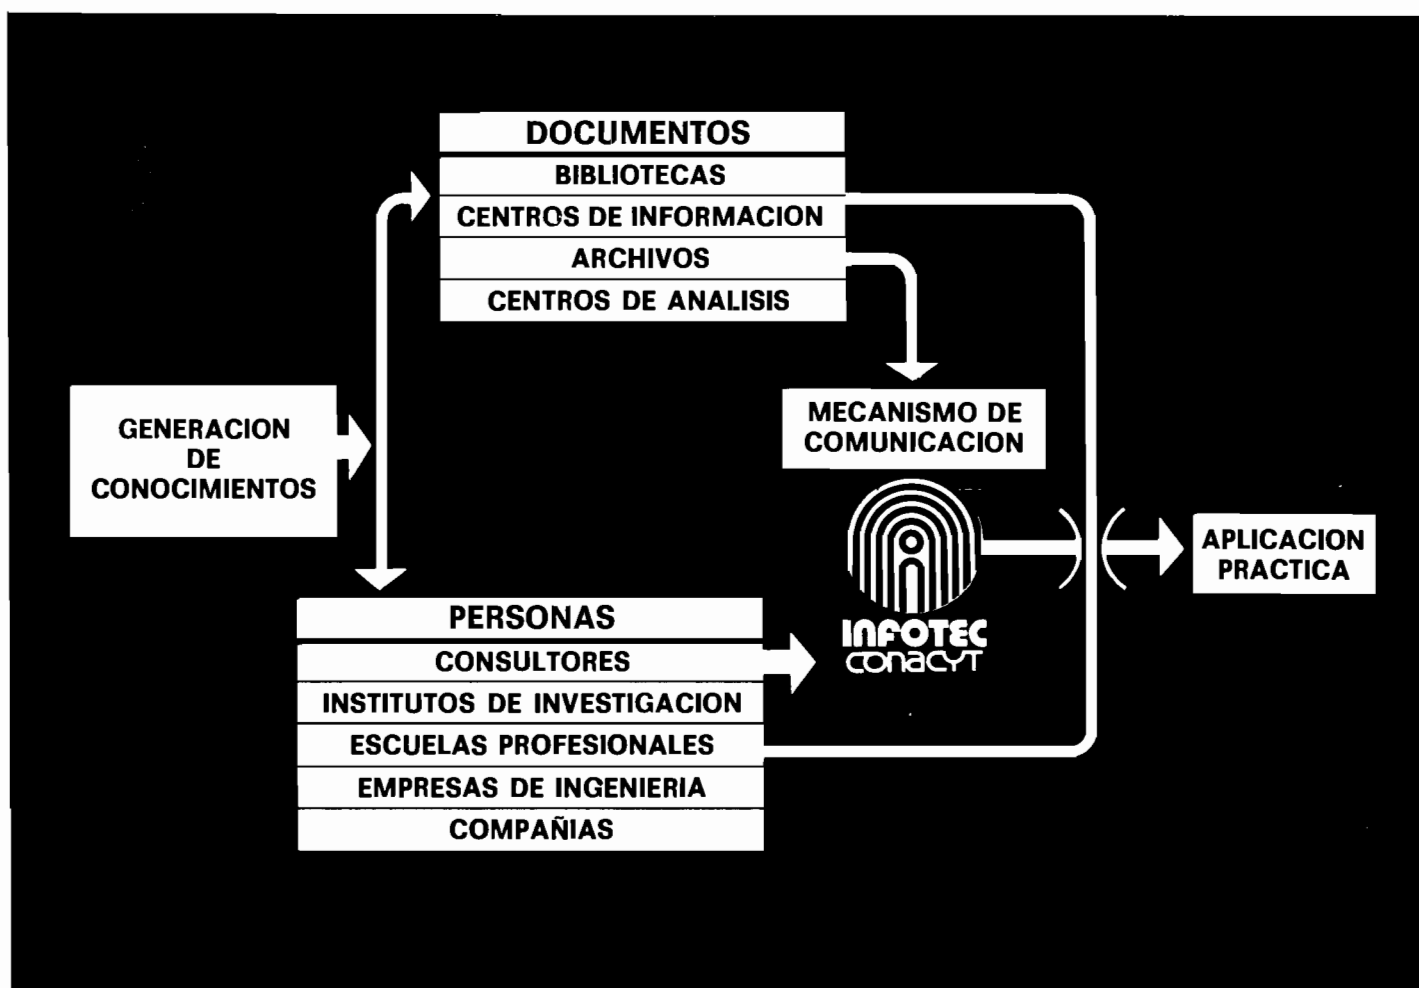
DOCUMENTOS
BIBLIOTECAS
CENTROS DE INFORMACION
ARCHIVOS
CENTROS DE ANALISIS

GENERACION DE CONOCIMIENTOS

MECANISMO DE COMUNICACION

INFOTEC
CONACYT

APLICACION PRACTICA

PERSONAS
CONSULTORES
INSTITUTOS DE INVESTIGACION
ESCUELAS PROFESIONALES
EMPRESAS DE INGENIERIA
COMPAÑIAS